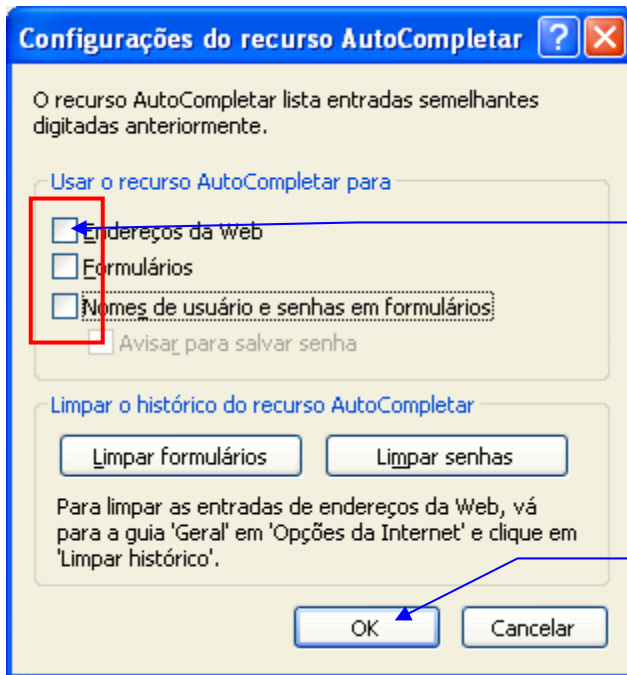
Configurações do recurso AutoCompletar

O recurso AutoCompletar lista entradas semelhantes digitadas anteriormente.

Usar o recurso AutoCompletar para

Endereços da Web

Formulários

Nomes de usuário e senhas em formulários

Avisar para salvar senha

Limpar o histórico do recurso AutoCompletar

Limpar formulários

Limpar senhas

Para limpar as entradas de endereços da Web, vá para a guia 'Geral' em 'Opções da Internet' e clique em 'Limpar histórico'.

OK

Cancelar